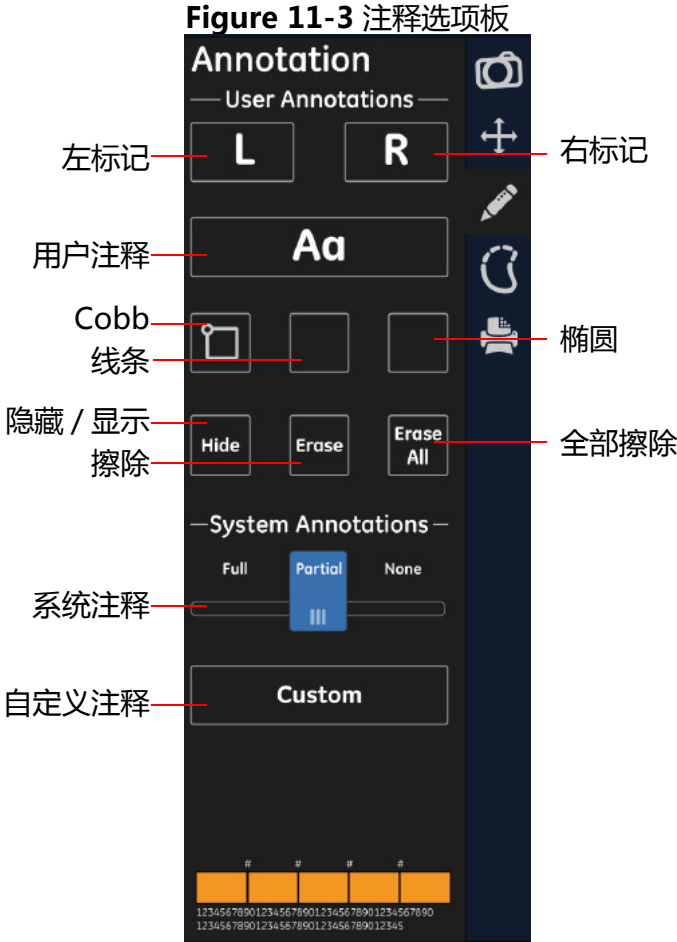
**Figure 11-3** 注释选项板

Annotation

User Annotations

左标记

L

R

右标记

用户注释

Aa

Cobb

线条

椭圆

隐藏 / 显示

Hide

Erase

Erase All

全部擦除

擦除

System Annotations

Full

Partial

None

系统注释

自定义注释

Custom

#

#

#

#

1234567890123456789012345678901234567890
1234567890123456789012345678901234 5